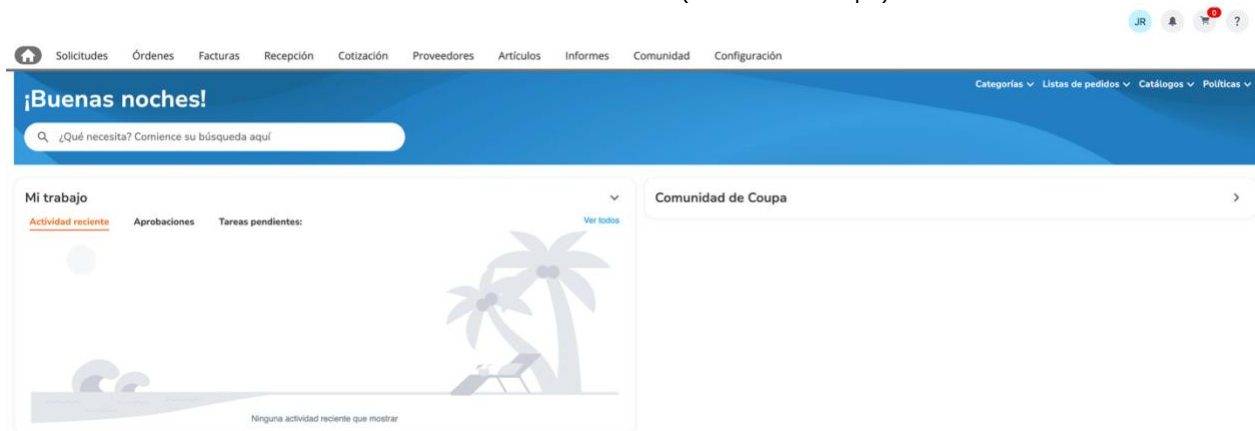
JR 0 ?

Solicitudes Órdenes Facturas Recepción Cotización Proveedores Artículos Informes Comunidad Configuración

Categorías ∨ Listas de pedidos ∨ Catálogos ∨ Políticas ∨

¡Buenas noches!

¿Qué necesita? Comience su búsqueda aquí

Mi trabajo

Actividad reciente Aprobaciones Tareas pendientes:

Ver todos

Ninguna actividad reciente que mostrar

Comunidad de Coupa